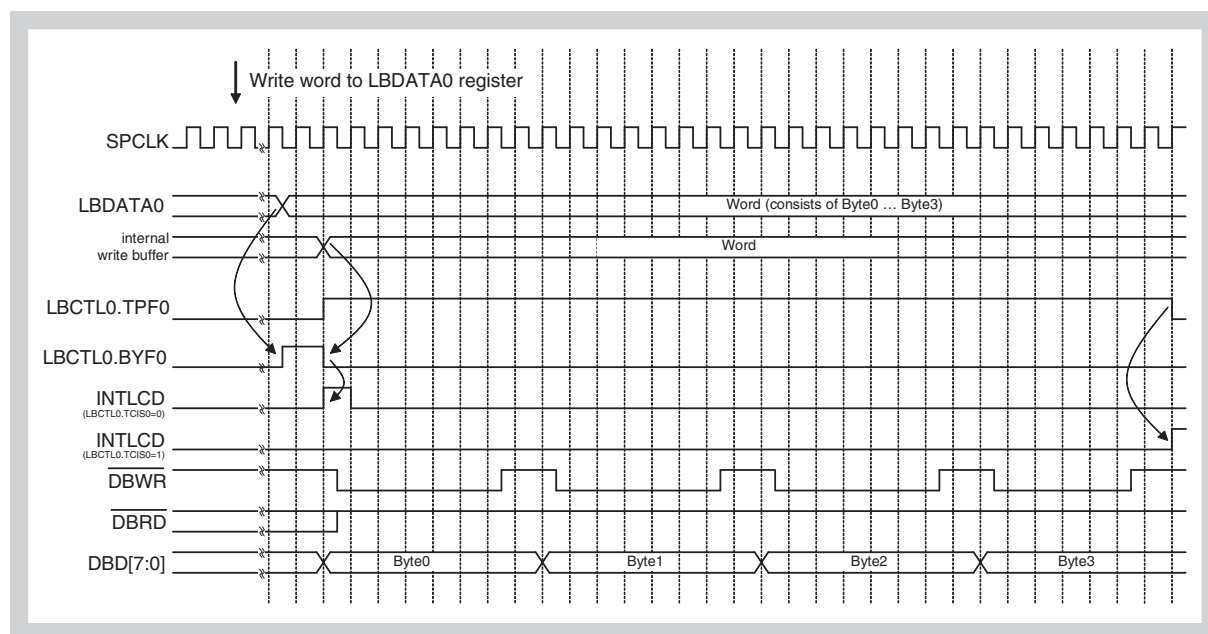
Write word to LBDATA0 register

SPCLK

LBDATA0

Word (consists of Byte0 … Byte3)

internal write buffer

Word

LBCTL0.TPF0

LBCTL0.BYF0

INTLCD
(LBCTL0.TCIS0=0)

INTLCD
(LBCTL0.TCIS0=1)

$\overline{DBWR}$

$\overline{DBRD}$

DBD[7:0]

Byte0

Byte1

Byte2

Byte3